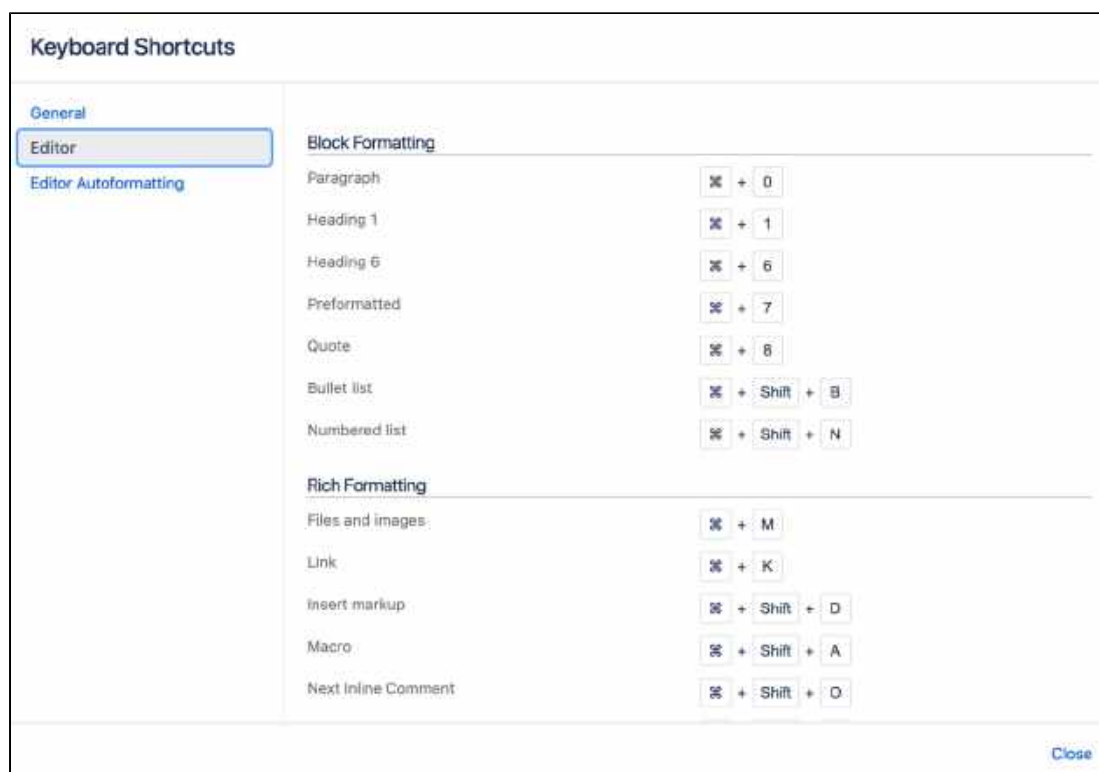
Keyboard Shortcuts

General
Editor
Editor Autoformatting

Block Formatting

| | |
|---|---|
| Paragraph | ⌘ + 0 |
| Heading 1 | ⌘ + 1 |
| Heading 6 | ⌘ + 6 |
| Preformatted | ⌘ + 7 |
| Quote | ⌘ + 8 |
| Bullet list | ⌘ + Shift + B |
| Numbered list | ⌘ + Shift + N |

Rich Formatting

| | |
|---|---|
| Files and images | ⌘ + M |
| Link | ⌘ + K |
| Insert markup | ⌘ + Shift + D |
| Macro | ⌘ + Shift + A |
| Next Inline Comment | ⌘ + Shift + O |

Close